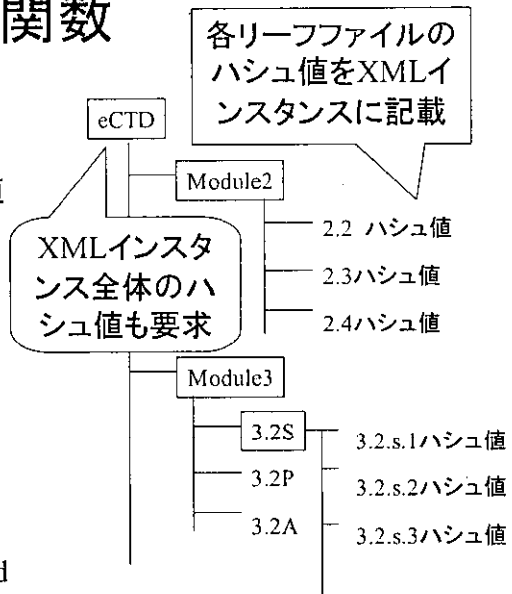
関数

各リーフファイルのハシュ値をXMLインスタンスに記載

eCTD

Module2

2.2 ハシュ値

2.3ハシュ値

2.4ハシュ値

XMLインスタンス全体のハシュ値も要求

Module3

3.2S

3.2P

3.2A

3.2.s.1ハシュ値

3.2.s.2ハシュ値

3.2.s.3ハシュ値

d